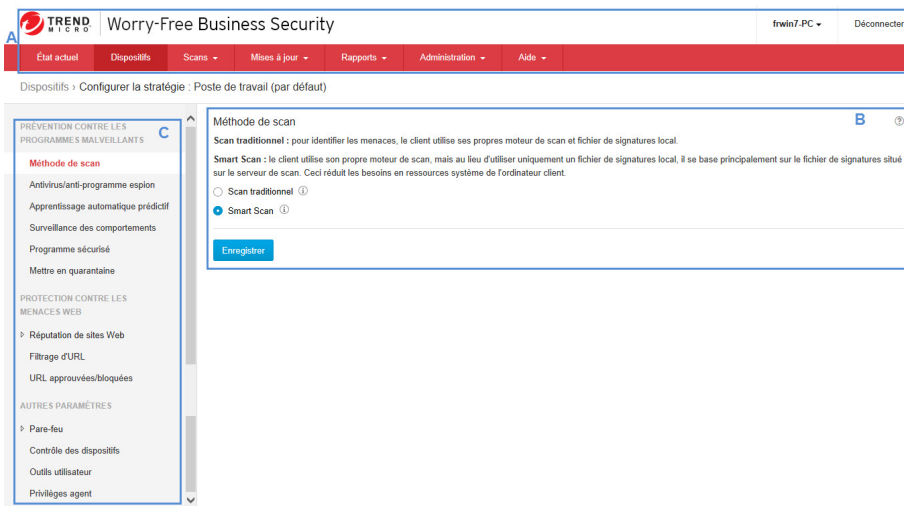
TREND MICRO Worry-Free Business Security

frwin7-PC ▾ Déconnecter

A

État actuel Dispositifs Scans ▾ Mises à jour ▾ Rapports ▾ Administration ▾ Aide ▾

Dispositifs › Configurer la stratégie : Poste de travail (par défaut)

PRÉVENTION CONTRE LES PROGRAMMES MALVEILLANTS C

Méthode de scan

Antivirus/anti-programme espion

Apprentissage automatique prédictif

Surveillance des comportements

Programme sécurisé

Mettre en quarantaine

PROTECTION CONTRE LES MENACES WEB

Réputation de sites Web

Filtrage d'URL

URL approuvées/bloquées

AUTRES PARAMÈTRES

Pare-feu

Contrôle des dispositifs

Outils utilisateur

Privilèges agent

Méthode de scan B

Scan traditionnel : pour identifier les menaces, le client utilise ses propres moteur de scan et fichier de signatures local.

Smart Scan : le client utilise son propre moteur de scan, mais au lieu d'utiliser uniquement un fichier de signatures local, il se base principalement sur le fichier de signatures situé sur le serveur de scan. Ceci réduit les besoins en ressources système de l'ordinateur client.

Scan traditionnel

Smart Scan

Enregistrer